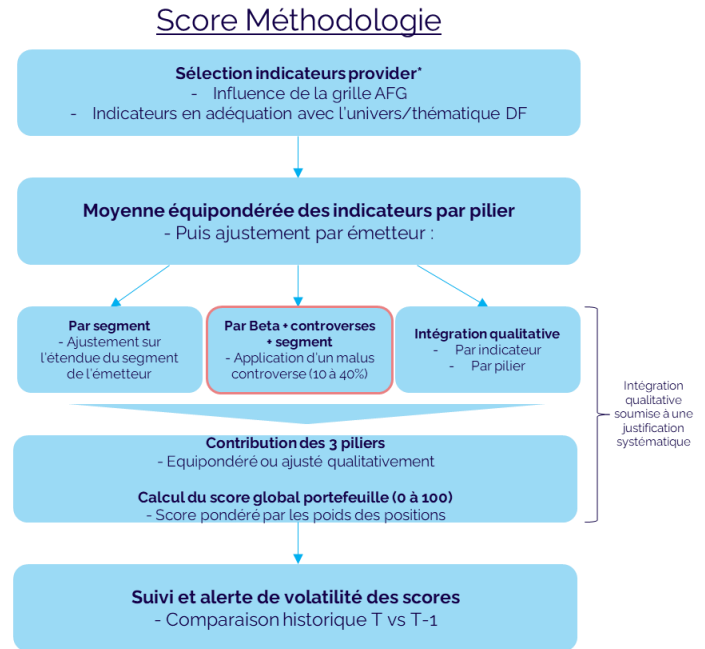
Score Méthodologie

Sélection indicateurs provider*
- Influence de la grille AFG
- Indicateurs en adéquation avec l'univers/thématique DF

Moyenne équipondérée des indicateurs par pilier
- Puis ajustement par émetteur :

Par segment
- Ajustement sur l'étendue du segment de l'émetteur

Par Beta + controverses + segment
- Application d'un malus controverse (10 à 40%)

Intégration qualitative
- Par indicateur
- Par pilier

Intégration qualitative soumise à une justification systématique

Contribution des 3 piliers
- Equipondéré ou ajusté qualitativement

Calcul du score global portefeuille (0 à 100)
- Score pondéré par les poids des positions

Suivi et alerte de volatilité des scores
- Comparaison historique T vs T-1